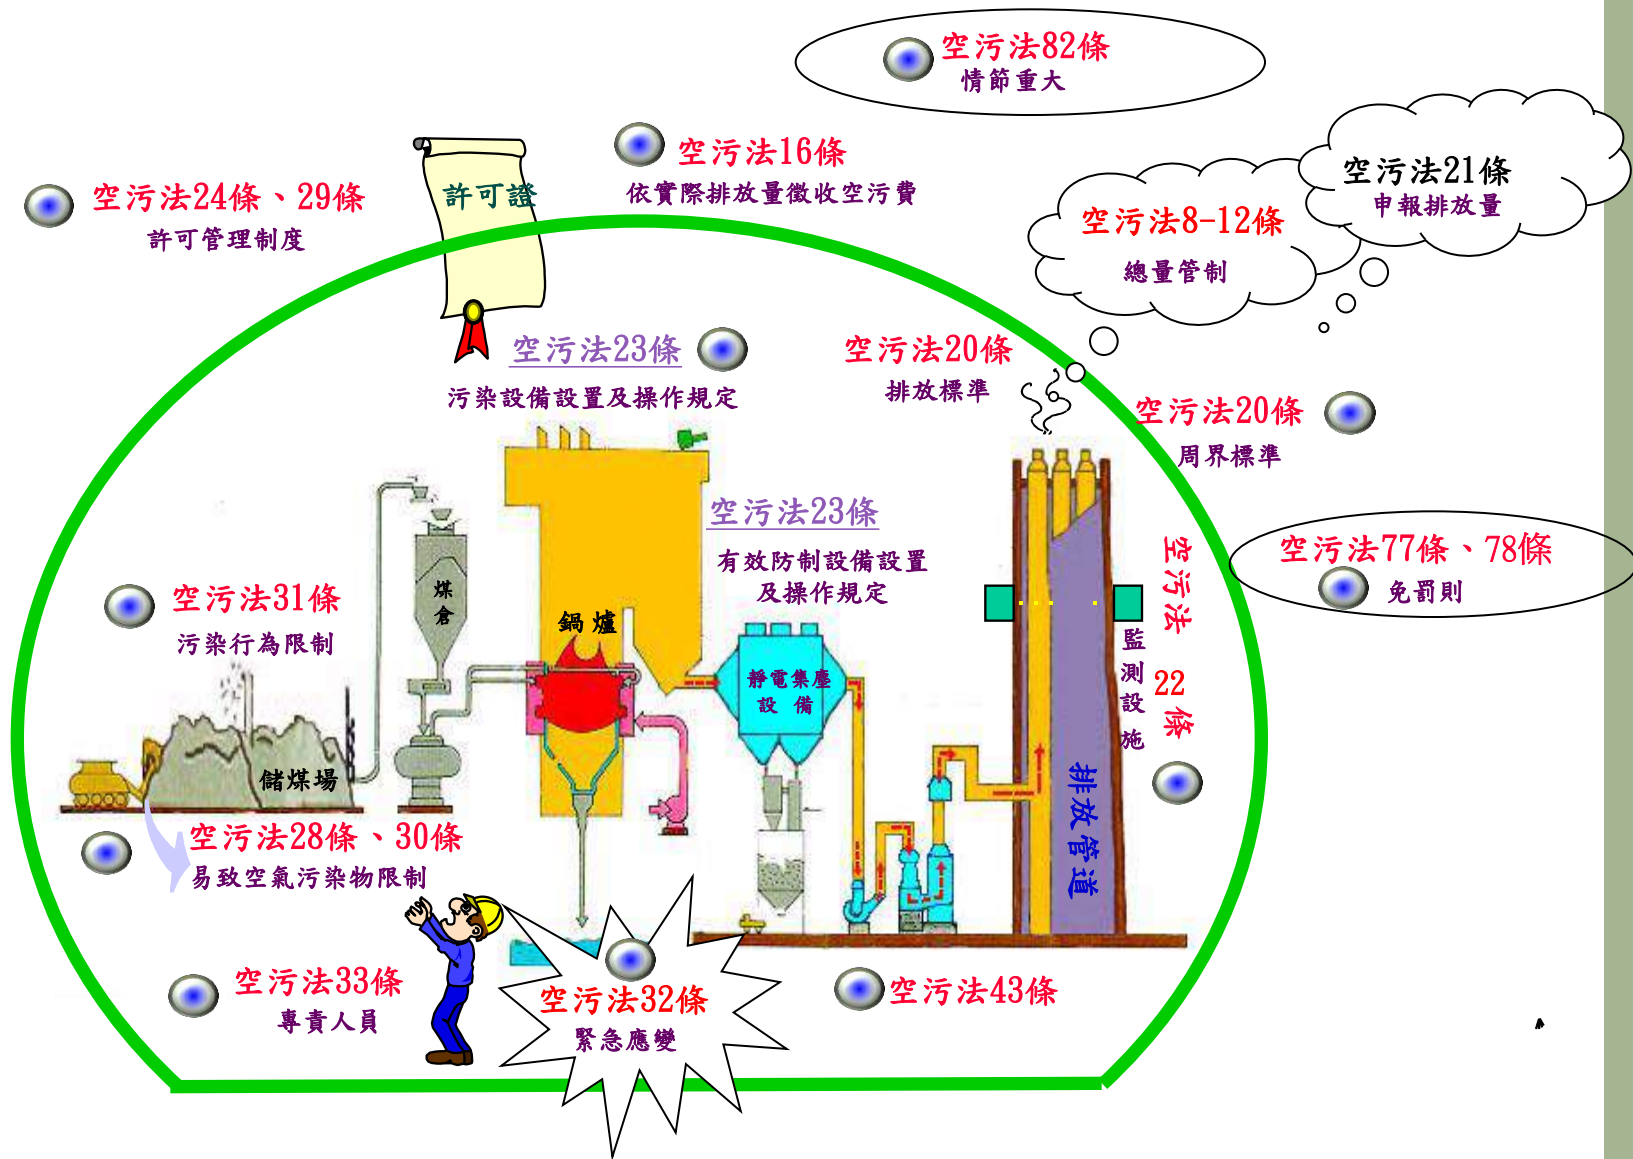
空污法82條
情節重大

空污法16條
依實際排放量徵收空污費

空污法21條
申報排放量

空污法24條、29條
許可管理制度

許可證

空污法8-12條
總量管制

空污法23條
污染設備設置及操作規定

空污法20條
排放標準

空污法20條
周界標準

空污法23條
有效防制設備設置及操作規定

空污法77條、78條
免罰則

空污法31條
污染行為限制

煤倉

鍋爐

靜電集塵設備

監測設施

空污法22條

排放管道

儲煤場

空污法28條、30條
易致空氣污染物限制

空污法33條
專責人員

空污法32條
緊急應變

空污法43條